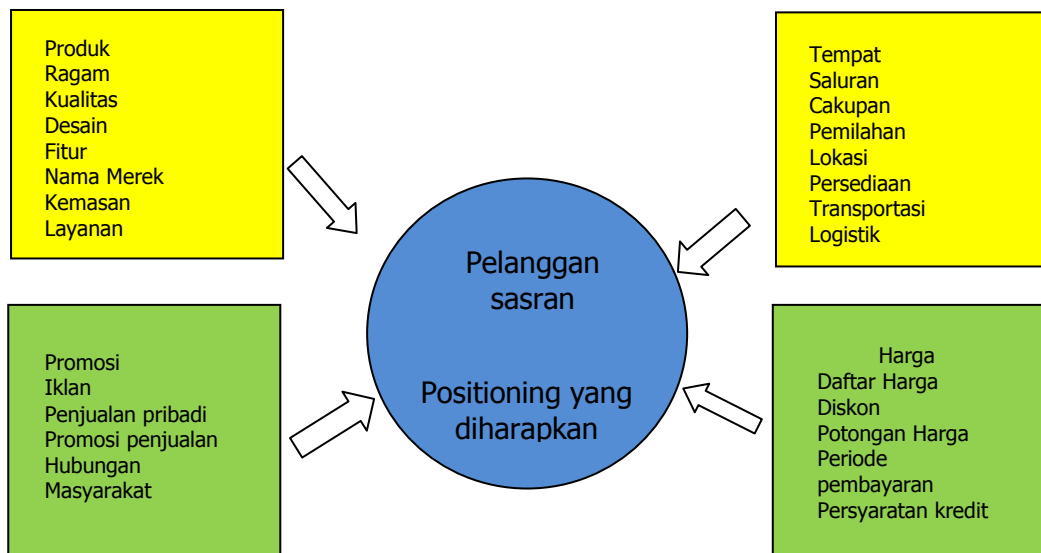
Produk
Ragam
Kualitas
Desain
Fitur
Nama Merek
Kemasan
Layanan

Tempat
Saluran
Cakupan
Pemilahan
Lokasi
Persediaan
Transportasi
Logistik

Pelanggan sasran

Positioning yang diharapkan

Promosi
Iklan
Penjualan pribadi
Promosi penjualan
Hubungan
Masyarakat

Harga
Daftar Harga
Diskon
Potongan Harga
Periode pembayaran
Persyaratan kredit